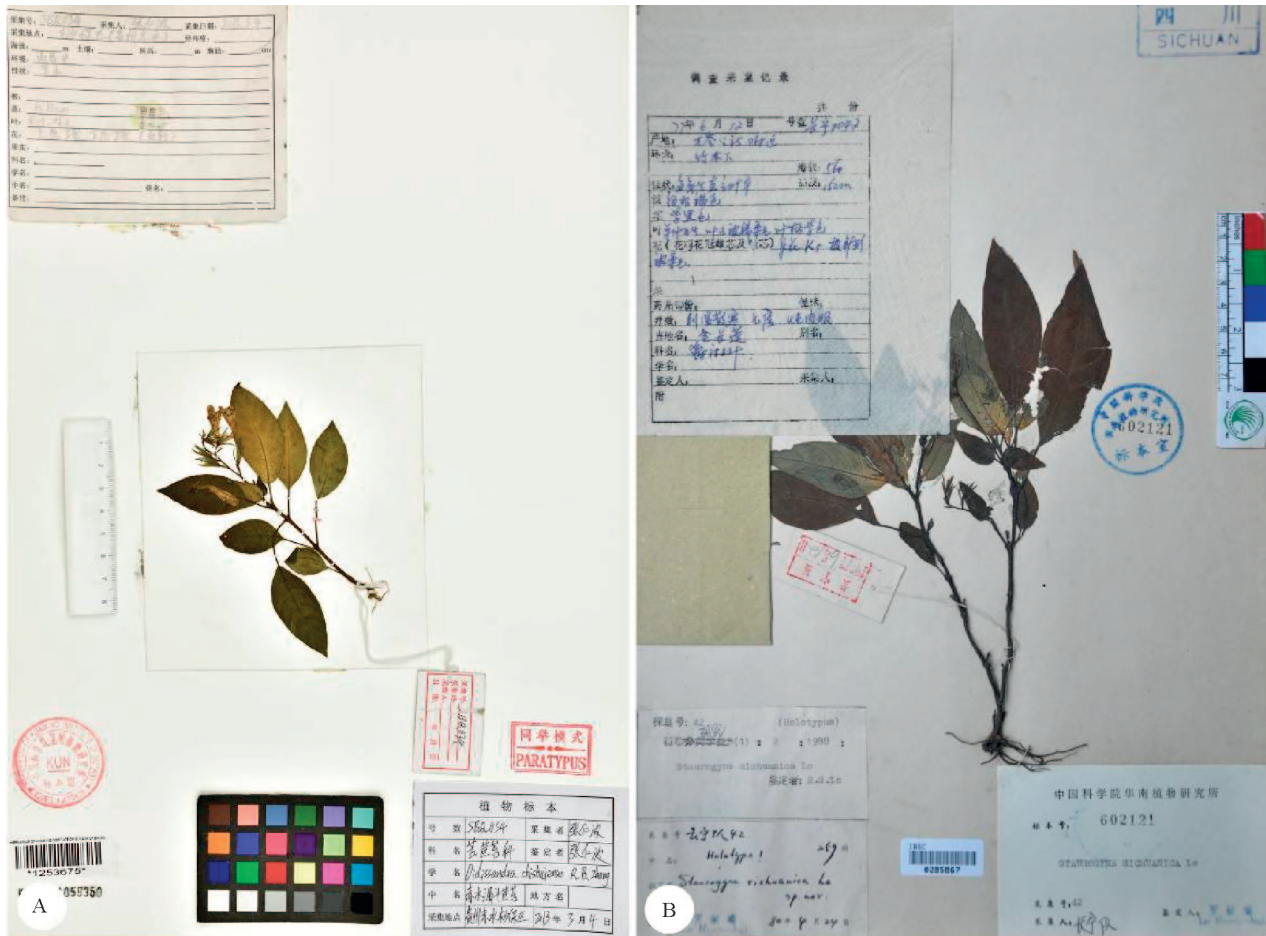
采集号: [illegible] 采集人: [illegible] 采集日期: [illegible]
采集地点: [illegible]
海拔: m 土壤: 坡向: m 坡度:
环境: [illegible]
性状: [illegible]
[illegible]
科名:
学名:
中名: 俗名:
备注:

同号模式
PARATYPUS

KUN

植物标本
| 号 | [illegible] | 采集者 | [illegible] |
|---|---|---|---|
| 科名 | 苦苣苔科 | 鉴定者 | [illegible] |
| 学名 | Didissandra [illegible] | | R. B. Zhang |
| 中名 | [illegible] | 地方名 | |
| 采集地点 | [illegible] | | 2013年 3月 日 |

*1253675*
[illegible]1058360

A

四川
SICHUAN

调查采集记录
计 册
7 年 6 月 12 日 号数 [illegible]
产地: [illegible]
环境: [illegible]
海拔 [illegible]
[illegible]
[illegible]
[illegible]
药用部位: 性味:
用途: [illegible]
土名: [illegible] 别名:
科名: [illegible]
学名:
鉴定人: 采集人:
附

602121
标本室

采集号: 42 (Holotypus)
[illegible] (1) 2 1990
Stauranthera sichuanica Lo
鉴定者: H.S.Lo

采集号 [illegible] 42
Holotypus!
Stauragyne sichuanica Lo sp. nov.
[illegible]

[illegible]
0285867

中国科学院华南植物研究所
标本号: 602121
STAUROGYNA SICHUANICA Lo
采集号: 42
采集人: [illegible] 鉴定人: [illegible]

B